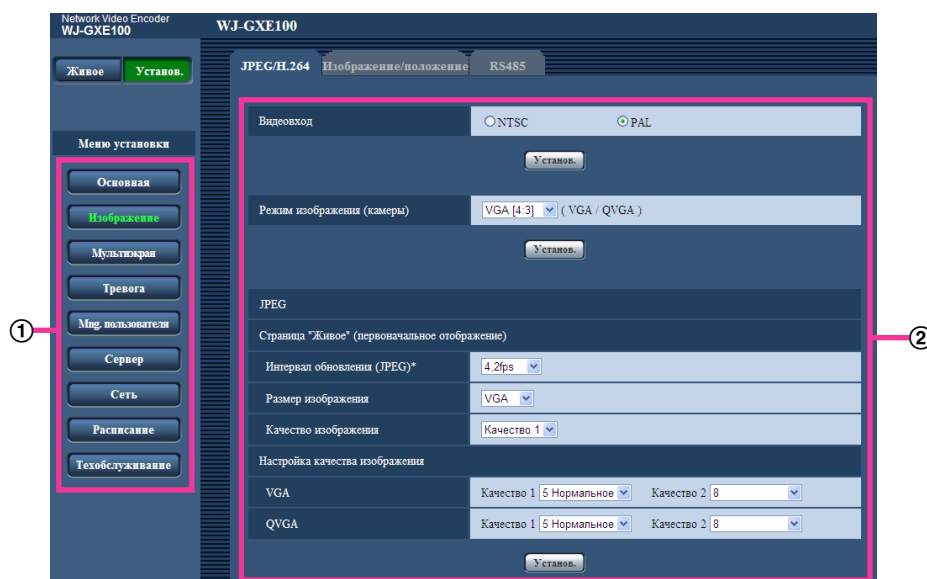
Network Video Encoder
WJ-GXE100

WJ-GXE100

Живое | Установ.

Меню установки

Основная
Изображение
Мультиэкран
Тревога
Mng. пользователя
Сервер
Сеть
Расписание
Техобслуживание

①

JPEG/H.264 | Изображение/положение | RS485

| Видеовход | NTSC PAL |
|---|---|

Установ.

| Режим изображения (камеры) | VGA [4:3] ( VGA / QVGA ) |
|---|---|

Установ.

JPEG

Страница "Живое" (первоначальное отображение)

| Интервал обновления (JPEG)* | 4.2fps |
|---|---|
| Размер изображения | VGA |
| Качество изображения | Качество 1 |

Настройка качества изображения

| VGA | Качество 1 5 Нормальное Качество 2 8 |
|---|---|
| QVGA | Качество 1 5 Нормальное Качество 2 8 |

Установ.

②